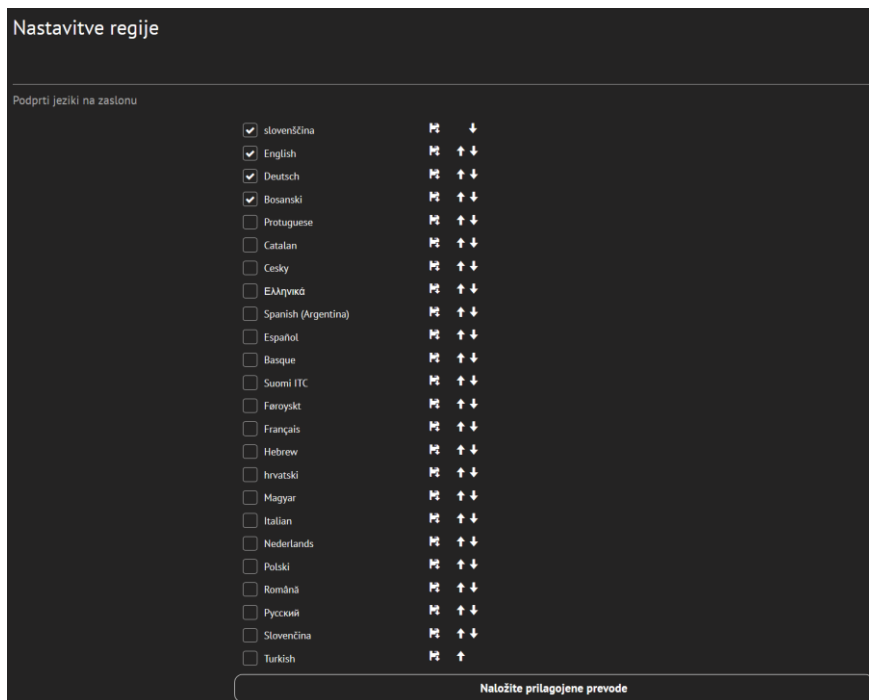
Nastavitve regije

Podprti jeziki na zaslonu

slovenščina
English
Deutsch
Bosanski
Protuguese
Catalan
Cesky
Ελληνικά
Spanish (Argentina)
Español
Basque
Suomi ITC
Føroyskt
Français
Hebrew
hrvatski
Magyar
Italian
Nederlands
Polski
Română
Русский
Slovenčina
Turkish

Naložite prilagojene prevode